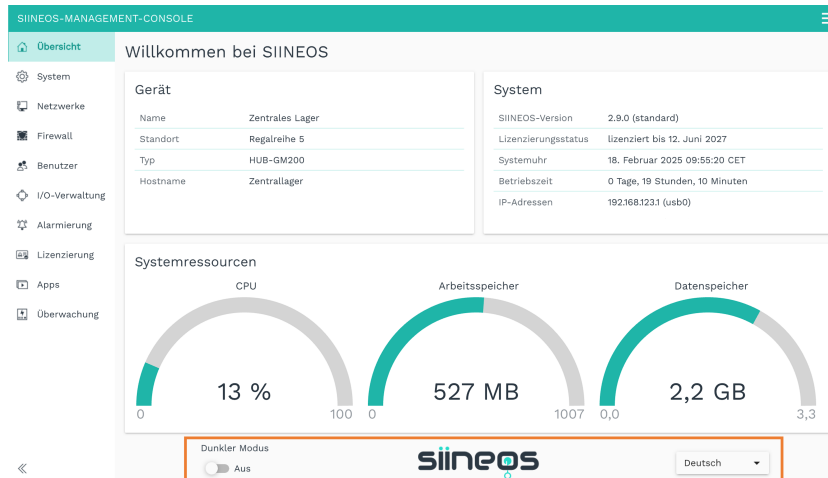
SIINEOS-MANAGEMENT-CONSOLE

Übersicht
System
Netzwerke
Firewall
Benutzer
I/O-Verwaltung
Alarmierung
Lizenzierung
Apps
Überwachung

Willkommen bei SIINEOS

Gerät

| | |
|---|---|
| Name | Zentrales Lager |
| Standort | Regalreihe 5 |
| Typ | HUB-GM200 |
| Hostname | Zentrallager |

System

| | |
|---|---|
| SIINEOS-Version | 2.9.0 (standard) |
| Lizenzierungsstatus | lizenziert bis 12. Juni 2027 |
| Systemuhr | 18. Februar 2025 09:55:20 CET |
| Betriebszeit | 0 Tage, 19 Stunden, 10 Minuten |
| IP-Adressen | 192.168.123.1 (usb0) |

Systemressourcen

CPU
13 %
0
100

Arbeitsspeicher
527 MB
0
1007

Datenspeicher
2,2 GB
0,0
3,3

Dunkler Modus
Aus

siineos

Deutsch

«